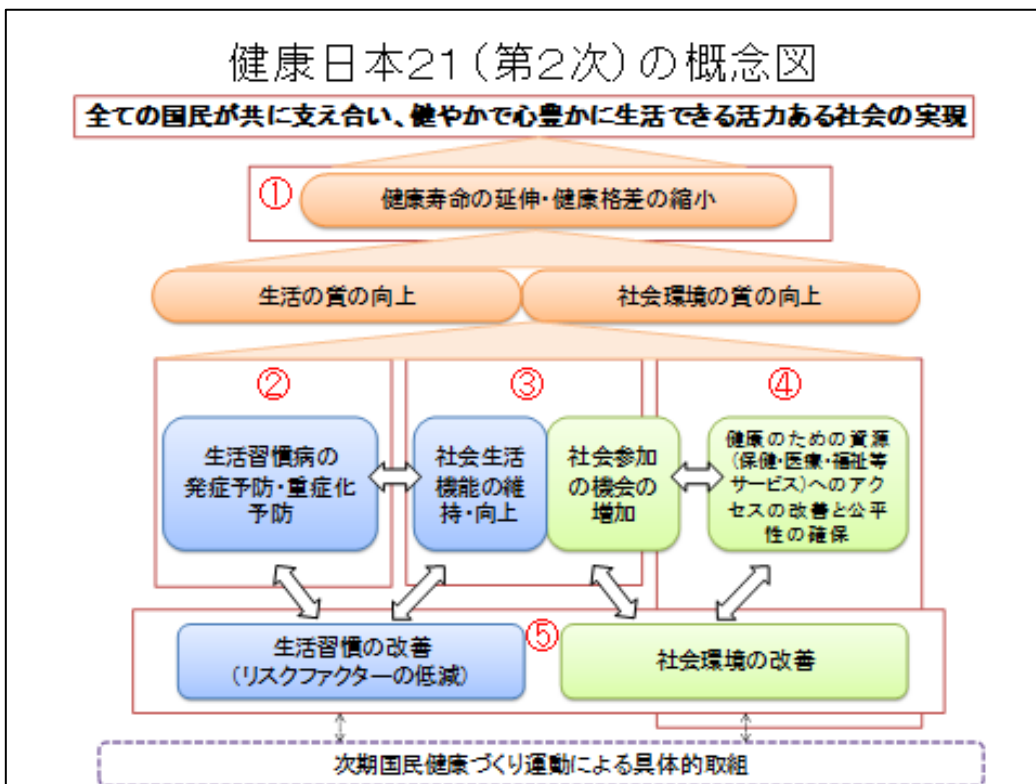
健康日本21（第2次）の概念図

全ての国民が共に支え合い、健やかで心豊かに生活できる活力ある社会の実現

①

健康寿命の延伸・健康格差の縮小

生活の質の向上

社会環境の質の向上

②

生活習慣病の発症予防・重症化予防

③

社会生活機能の維持・向上

社会参加の機会の増加

④

健康のための資源（保健・医療・福祉等サービス）へのアクセスの改善と公平性の確保

⑤

生活習慣の改善（リスクファクターの低減）

社会環境の改善

次期国民健康づくり運動による具体的取組